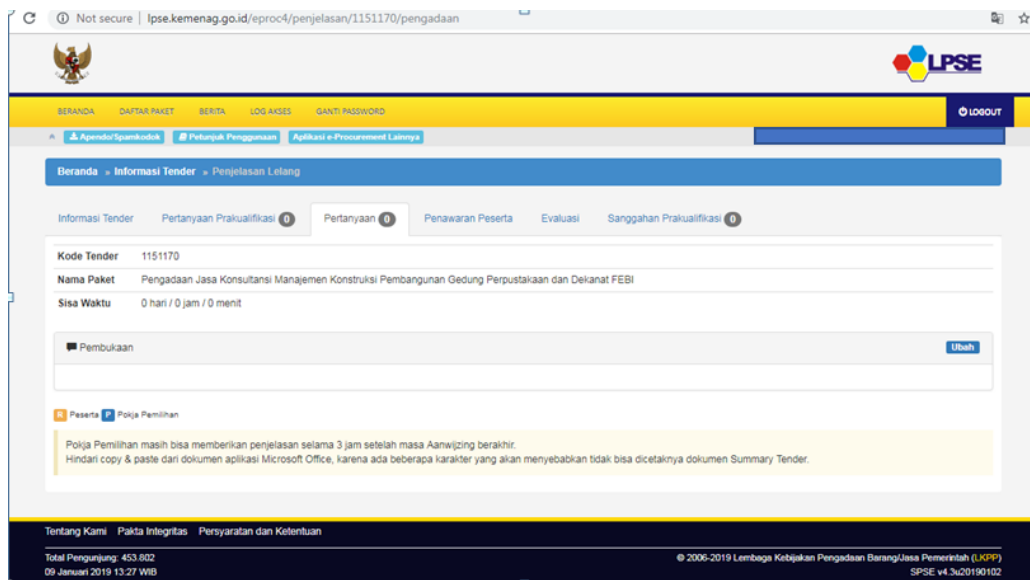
C ⓘ Not secure | lpse.kemenag.go.id/eproc4/penjelasan/1151170/pengadaan

LPSE

BERANDA DAFTAR PAKET BERITA LOG AKSES GANTI PASSWORD

LOGOUT

Apendo/Spamkodok Petunjuk Penggunaan Aplikasi e-Procurement Lainnya

Beranda » Informasi Tender » Penjelasan Lelang

Informasi Tender Pertanyaan Prakualifikasi 0 Pertanyaan 0 Penawaran Peserta Evaluasi Sanggahan Prakualifikasi 0

| Kode Tender | 1151170 |
|---|---|
| Nama Paket | Pengadaan Jasa Konsultansi Manajemen Konstruksi Pembangunan Gedung Perpustakaan dan Dekanat FEBI |
| Sisa Waktu | 0 hari / 0 jam / 0 menit |

Pembukaan Ubah

R Peserta P Pokja Pemilihan

Pokja Pemilihan masih bisa memberikan penjelasan selama 3 jam setelah masa Aanwijzing berakhir.
Hindari copy & paste dari dokumen aplikasi Microsoft Office, karena ada beberapa karakter yang akan menyebabkan tidak bisa dicetaknya dokumen Summary Tender.

Tentang Kami Pakta Integritas Persyaratan dan Ketentuan

Total Pengunjung: 453.802
09 Januari 2019 13:27 WIB

© 2006-2019 Lembaga Kebijakan Pengadaan Barang/Jasa Pemerintah (LKPP)
SPSE v4.3u20190102